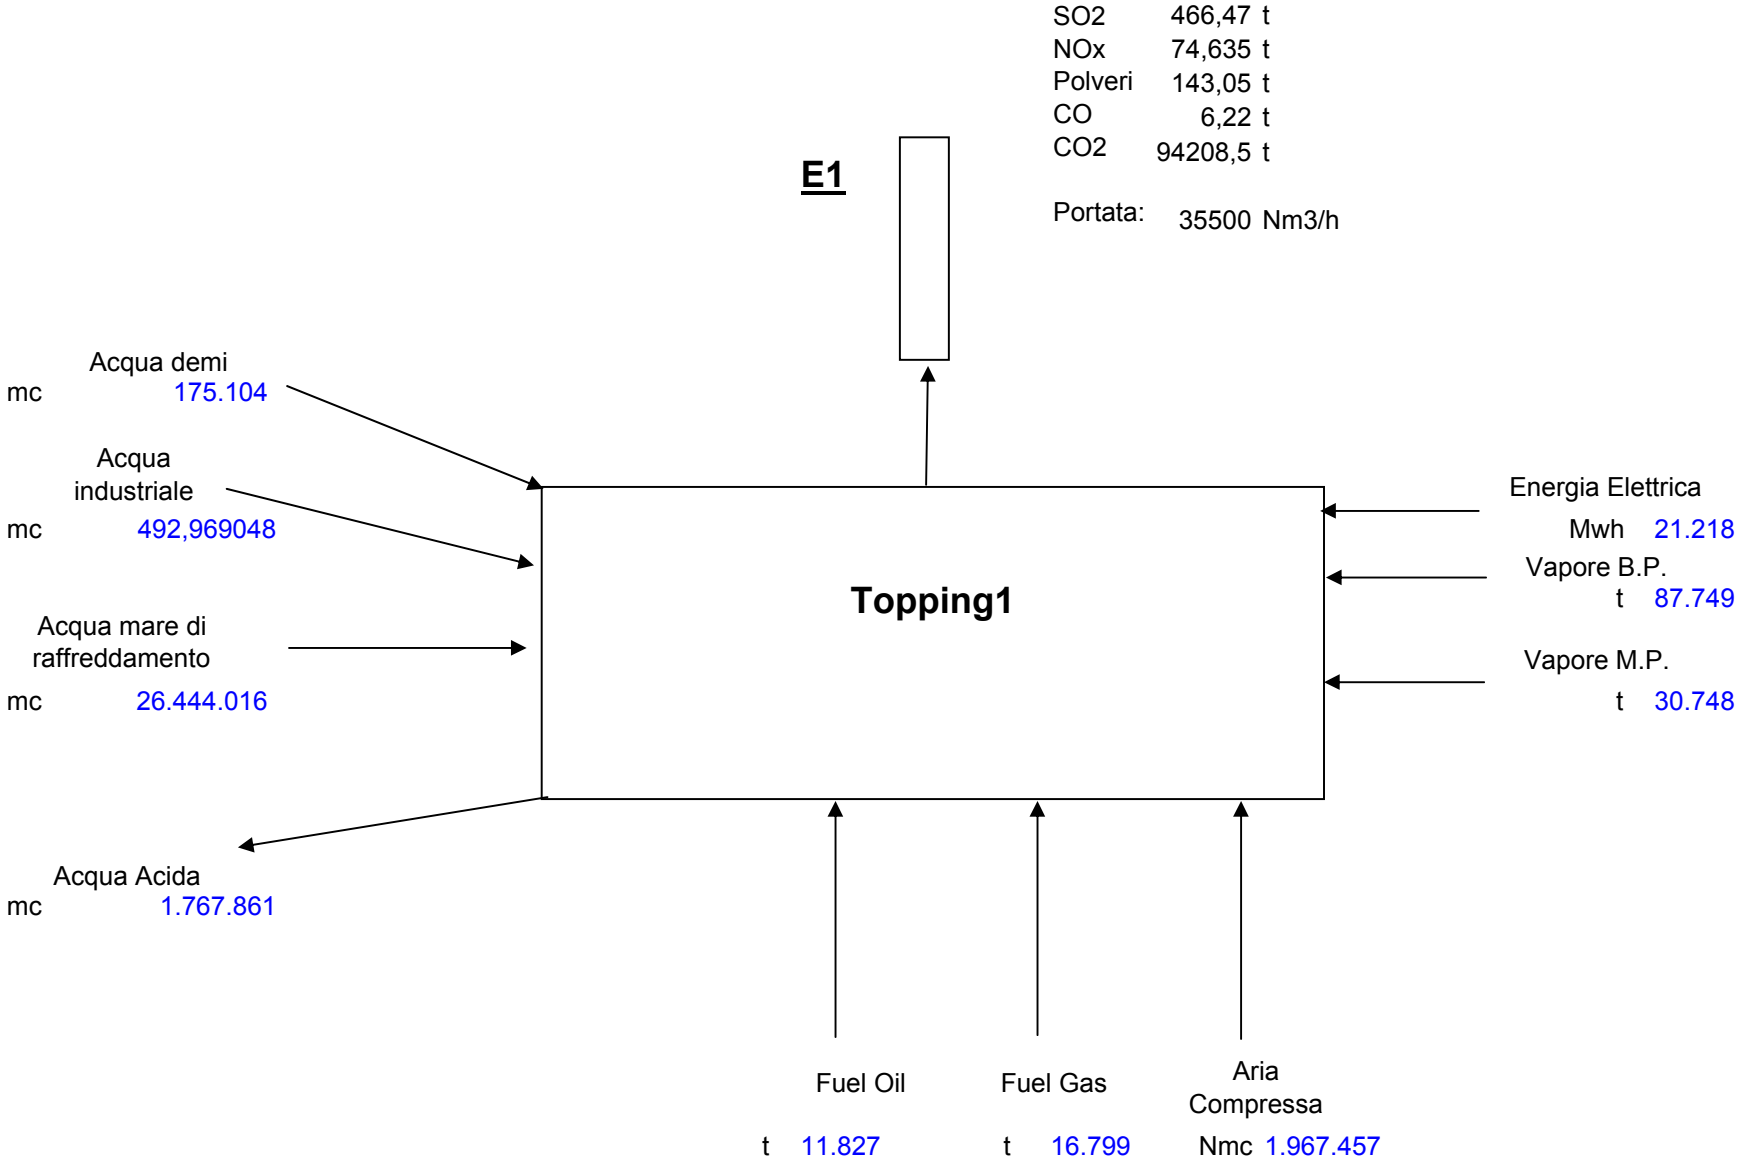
SO2 466,47 t
NOx 74,635 t
Polveri 143,05 t
CO 6,22 t
CO2 94208,5 t

Portata: 35500 Nm3/h

E1

Acqua demi
mc 175.104

Acqua industriale
mc 492,969048

Acqua mare di raffreddamento
mc 26.444.016

Topping1

Energia Elettrica
Mwh 21.218

Vapore B.P.
t 87.749

Vapore M.P.
t 30.748

Acqua Acida
mc 1.767.861

Fuel Oil
t 11.827

Fuel Gas
t 16.799

Aria Compressa
Nmc 1.967.457